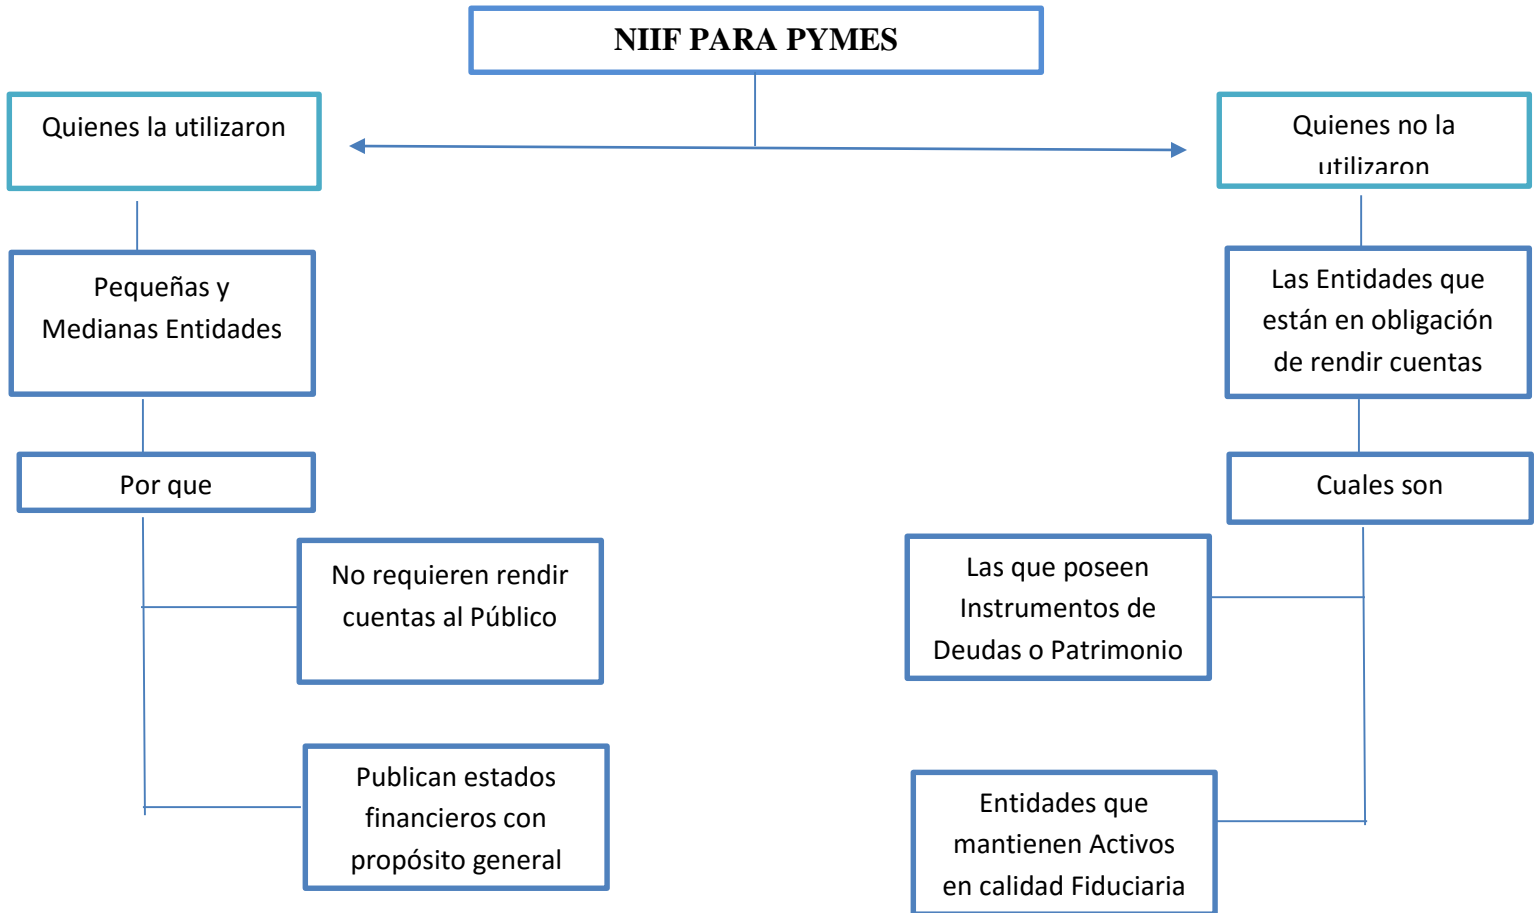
NIIF PARA PYMES

Quienes la utilizaron

Pequeñas y Medianas Entidades

Por que

No requieren rendir cuentas al Público

Publican estados financieros con propósito general

Quienes no la utilizaron

Las Entidades que están en obligación de rendir cuentas

Cuales son

Las que poseen Instrumentos de Deudas o Patrimonio

Entidades que mantienen Activos en calidad Fiduciaria